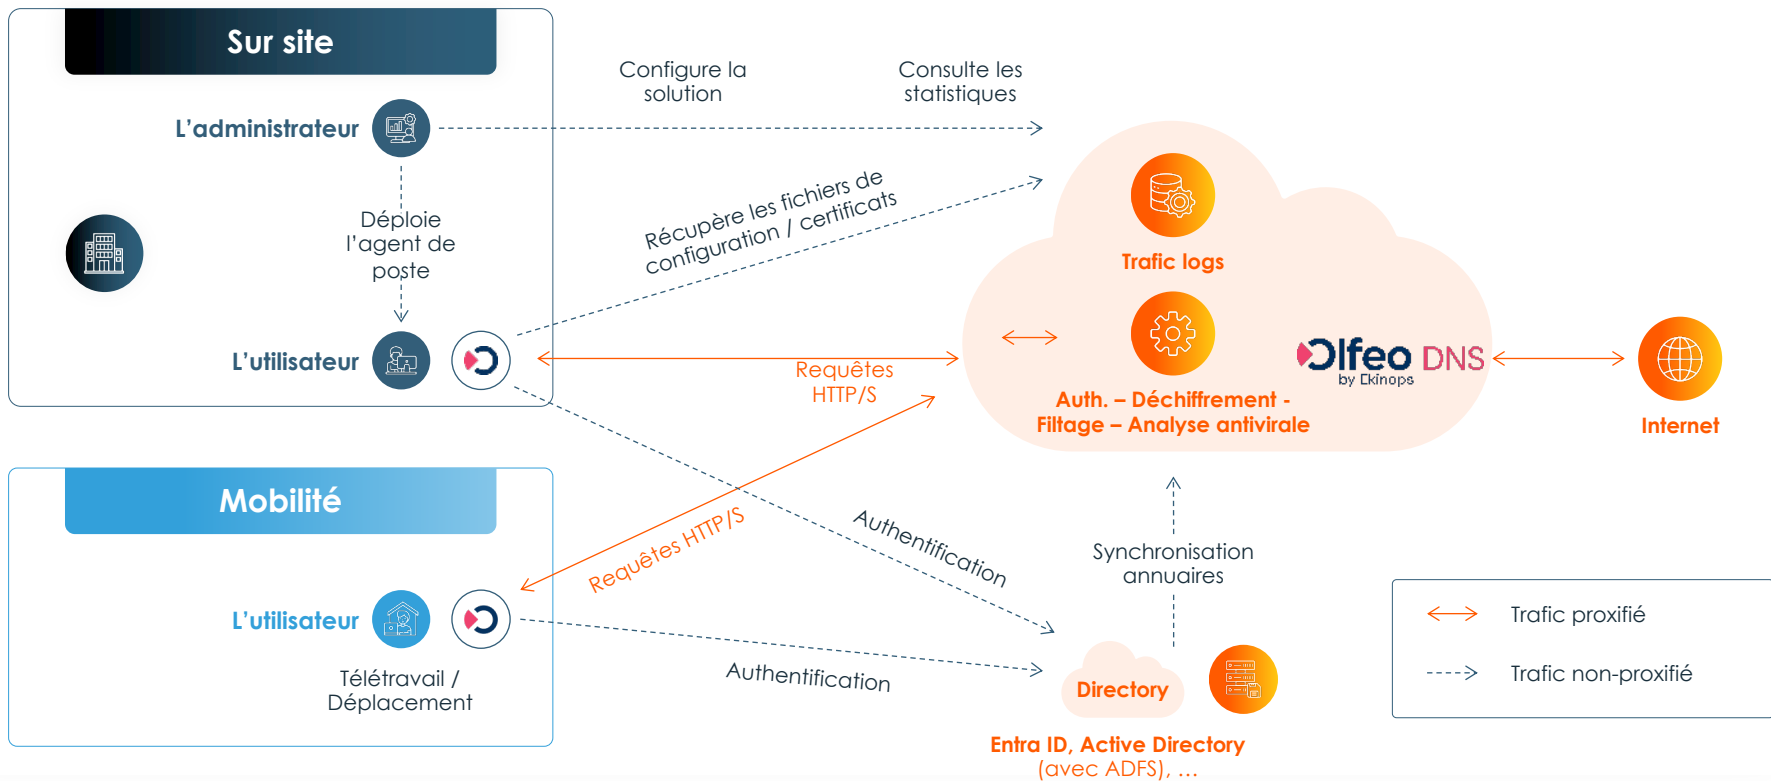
Sur site

L'administrateur

Déploie l'agent de poste

L'utilisateur

Configure la solution

Consulte les statistiques

Récupère les fichiers de configuration / certificats

Requêtes HTTP/S

Trafic logs

Auth. – Déchiffrement - Filtage – Analyse antivirale

Olfeo DNS
by Ekinops

Internet

Mobilité

L'utilisateur

Télétravail / Déplacement

Requêtes HTTP/S

Authentification

Authentification

Synchronisation annuaires

Directory

Entra ID, Active Directory (avec ADFS), ...

Trafic proxifié

Trafic non-proxifié